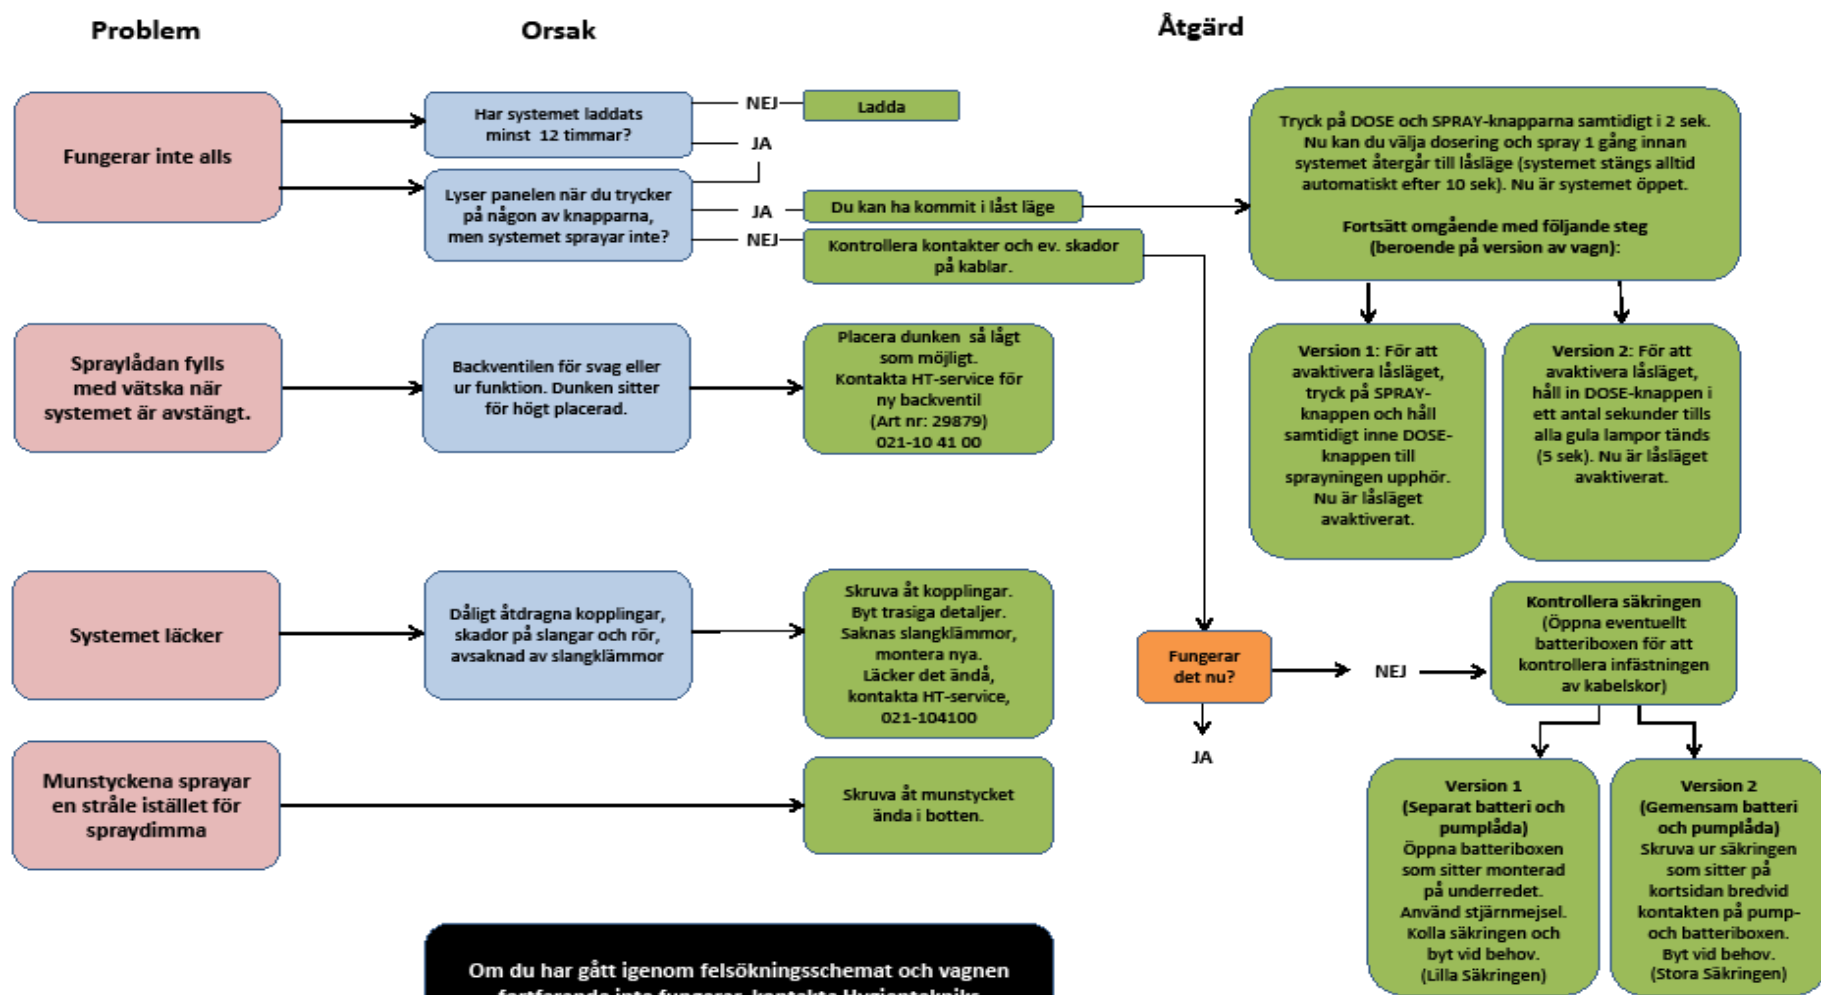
Problem

Orsak

Åtgärd

Fungerar inte alls

Har systemet laddats minst 12 timmar?

NEJ

Ladda

JA

Lyser panelen när du trycker på någon av knapparna, men systemet sprayar inte?

JA

Du kan ha kommit i låst läge

NEJ

Kontrollera kontakter och ev. skador på kablar.

Tryck på DOSE och SPRAY-knapparna samtidigt i 2 sek. Nu kan du välja dosering och spray 1 gång innan systemet återgår till låsläge (systemet stängs alltid automatiskt efter 10 sek). Nu är systemet öppet.

Fortsätt omgående med följande steg (beroende på version av vagn):

Version 1: För att avaktivera låsläget, tryck på SPRAY-knappen och håll samtidigt inne DOSE-knappen till sprayningen upphör. Nu är låsläget avaktiverat.

Version 2: För att avaktivera låsläget, håll in DOSE-knappen i ett antal sekunder tills alla gula lampor tänds (5 sek). Nu är låsläget avaktiverat.

Spraylådan fylls med vätska när systemet är avstängt.

Backventilen för svag eller ur funktion. Dunken sitter för högt placerad.

Placera dunken så lågt som möjligt. Kontakta HT-service för ny backventil (Art nr: 29879) 021-10 41 00

Systemet läcker

Dåligt åtdragna kopplingar, skador på slangar och rör, avsaknad av slangklämmor

Skruva åt kopplingar. Byt trasiga detaljer. Saknas slangklämmor, montera nya. Läcker det ändå, kontakta HT-service, 021-104100

Fungerar det nu?

NEJ

JA

Kontrollera säkringen (Öppna eventuellt batteriboxen för att kontrollera infästningen av kabelskor)

Munstyckena sprayar en stråle istället för spraydimma

Skruva åt munstycket ända i botten.

Version 1 (Separat batteri och pumplåda) Öppna batteriboxen som sitter monterad på underredet. Använd stjärnmejsel. Kolla säkringen och byt vid behov. (Lilla Säkringen)

Version 2 (Gemensam batteri och pumplåda) Skruva ur säkringen som sitter på kortsidan bredvid kontakten på pump- och batteriboxen. Byt vid behov. (Stora Säkringen)

Om du har gått igenom felsökningsschemat och vagnen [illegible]